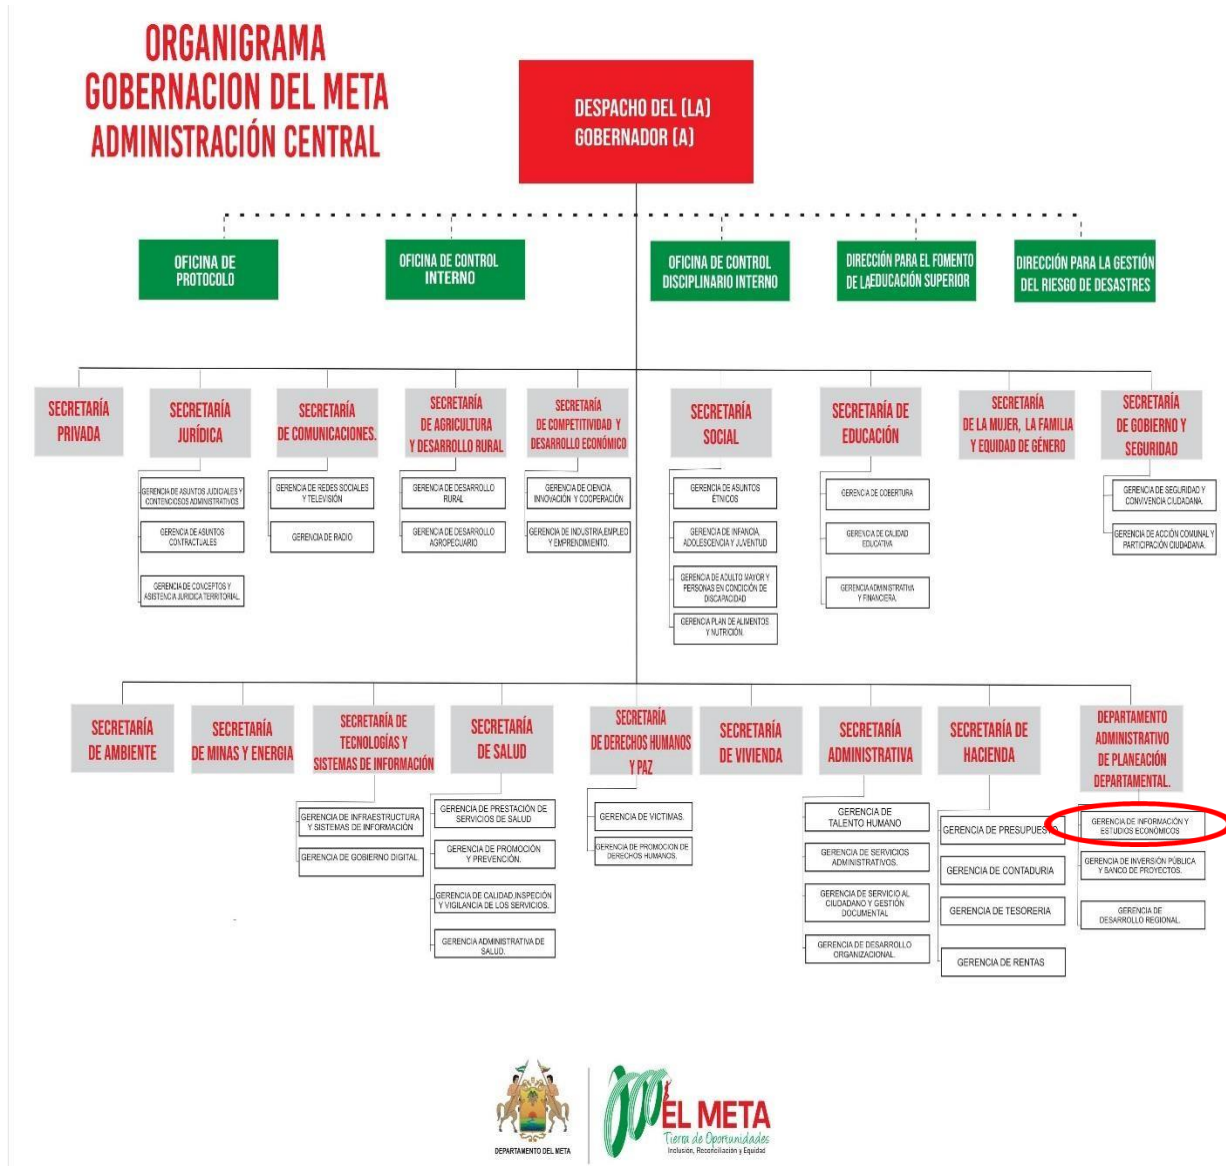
ORGANIGRAMA
GOBERNACION DEL META
ADMINISTRACIÓN CENTRAL

DESPACHO DEL (LA) GOBERNADOR (A)

OFICINA DE PROTOCOLO

OFICINA DE CONTROL INTERNO

OFICINA DE CONTROL DISCIPLINARIO INTERNO

DIRECCIÓN PARA EL FOMENTO DE LA EDUCACIÓN SUPERIOR

DIRECCIÓN PARA LA GESTIÓN DEL RIESGO DE DESASTRES

SECRETARÍA PRIVADA

SECRETARÍA JURÍDICA

GERENCIA DE ASUNTOS JUDICIALES Y CONTENCIOSOS ADMINISTRATIVOS

GERENCIA DE ASUNTOS CONTRACTUALES

GERENCIA DE CONCEPTOS Y ASISTENCIA JURIDICA TERRITORIAL

SECRETARÍA DE COMUNICACIONES.

GERENCIA DE REDES SOCIALES Y TELEVISIÓN

GERENCIA DE RADIO

SECRETARÍA DE AGRICULTURA Y DESARROLLO RURAL

GERENCIA DE DESARROLLO RURAL

GERENCIA DE DESARROLLO AGROPECUARIO

SECRETARÍA DE COMPETITIVIDAD Y DESARROLLO ECONÓMICO

GERENCIA DE CIENCIA, INNOVACIÓN Y COOPERACIÓN

GERENCIA DE INDUSTRIA,EMPLEO Y EMPRENDIMIENTO.

SECRETARÍA SOCIAL

GERENCIA DE ASUNTOS ÉTNICOS

GERENCIA DE INFANCIA, ADOLESCENCIA Y JUVENTUD

GERENCIA DE ADULTO MAYOR Y PERSONAS EN CONDICIÓN DE DISCAPACIDAD

GERENCIA PLAN DE ALIMENTOS Y NUTRICIÓN

SECRETARÍA DE EDUCACIÓN

GERENCIA DE COBERTURA

GERENCIA DE CALIDAD EDUCATIVA

GERENCIA ADMINISTRATIVA Y FINANCIERA

SECRETARÍA DE LA MUJER, LA FAMILIA Y EQUIDAD DE GÉNERO

SECRETARÍA DE GOBIERNO Y SEGURIDAD

GERENCIA DE SEGURIDAD Y CONVIVENCIA CIUDADANA

GERENCIA DE ACCIÓN COMUNAL Y PARTICIPACIÓN CIUDADANA.

SECRETARÍA DE AMBIENTE

SECRETARÍA DE MINAS Y ENERGIA

SECRETARÍA DE TECNOLOGÍAS Y SISTEMAS DE INFORMACIÓN

GERENCIA DE INFRAESTRUCTURA Y SISTEMAS DE INFORMACIÓN

GERENCIA DE GOBIERNO DIGITAL

SECRETARÍA DE SALUD

GERENCIA DE PRESTACIÓN DE SERVICIOS DE SALUD

GERENCIA DE PROMOCIÓN Y PREVENCIÓN.

GERENCIA DE CALIDAD INSPECIÓN Y VIGILANCIA DE LOS SERVICIOS.

GERENCIA ADMINISTRATIVA DE SALUD.

SECRETARÍA DE DERECHOS HUMANOS Y PAZ

GERENCIA DE VICTIMAS.

GERENCIA DE PROMOCION DE DERECHOS HUMANOS.

SECRETARÍA DE VIVIENDA

SECRETARÍA ADMINISTRATIVA

GERENCIA DE TALENTO HUMANO

GERENCIA DE SERVICIOS ADMINISTRATIVOS.

GERENCIA DE SERVICIO AL CIUDADANO Y GESTIÓN DOCUMENTAL

GERENCIA DE DESARROLLO ORGANIZACIONAL.

SECRETARÍA DE HACIENDA

GERENCIA DE PRESUPUESTO

GERENCIA DE CONTADURIA

GERENCIA DE TESORERIA

GERENCIA DE RENTAS

DEPARTAMENTO ADMINISTRATIVO DE PLANEACIÓN DEPARTAMENTAL.

GERENCIA DE INFORMACIÓN Y ESTUDIOS ECONÓMICOS

GERENCIA DE INVERSIÓN PÚBLICA Y BANCO DE PROYECTOS.

GERENCIA DE DESARROLLO REGIONAL.

DEPARTAMENTO DEL META

EL META
Tierra de Oportunidades
Inclusión, Reconciliación y Equidad